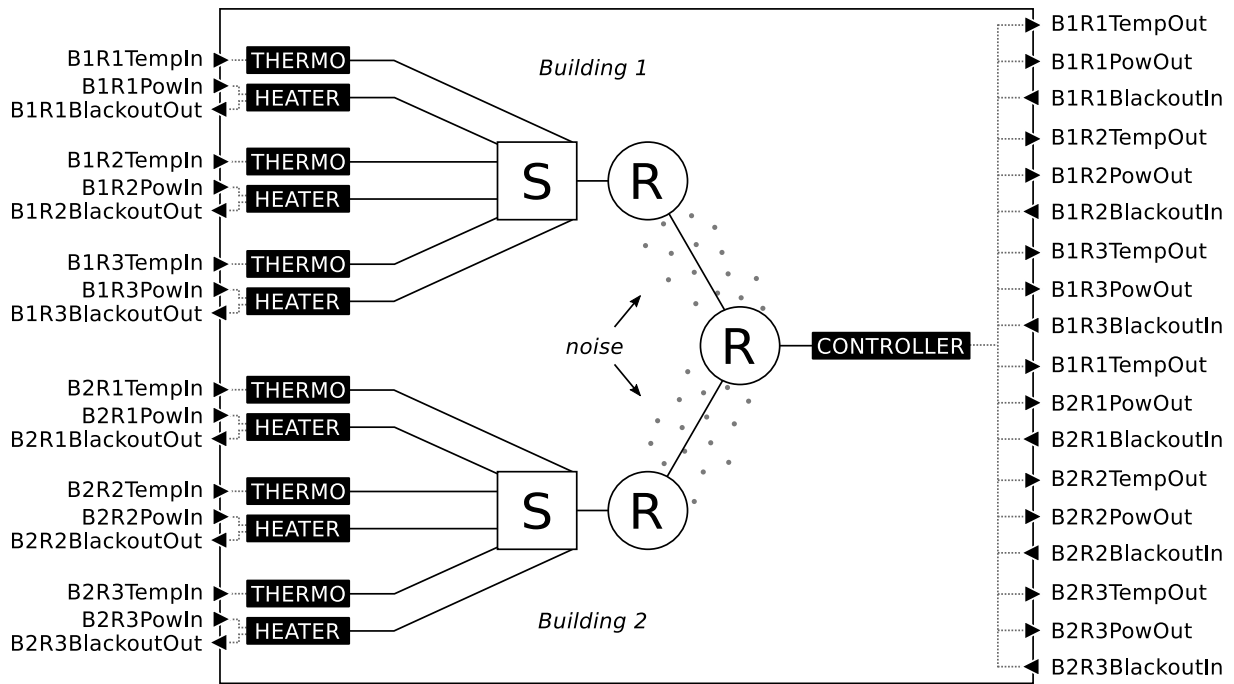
B1R1TempIn
B1R1PowIn
B1R1BlackoutOut
B1R2TempIn
B1R2PowIn
B1R2BlackoutOut
B1R3TempIn
B1R3PowIn
B1R3BlackoutOut
B2R1TempIn
B2R1PowIn
B2R1BlackoutOut
B2R2TempIn
B2R2PowIn
B2R2BlackoutOut
B2R3TempIn
B2R3PowIn
B2R3BlackoutOut

THERMO
HEATER
THERMO
HEATER
THERMO
HEATER
THERMO
HEATER
THERMO
HEATER
THERMO
HEATER

Building 1
S
R
noise
R
CONTROLLER
S
R
Building 2

B1R1TempOut
B1R1PowOut
B1R1BlackoutIn
B1R2TempOut
B1R2PowOut
B1R2BlackoutIn
B1R3TempOut
B1R3PowOut
B1R3BlackoutIn
B1R1TempOut
B2R1PowOut
B2R1BlackoutIn
B2R2TempOut
B2R2PowOut
B2R2BlackoutIn
B2R3TempOut
B2R3PowOut
B2R3BlackoutIn